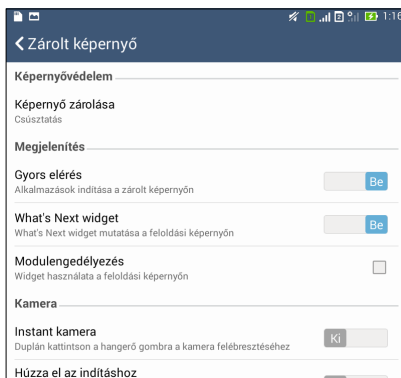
1:16

Zárolt képernyő

Képernyővédelem

Képernyő zárolása
Csúsztatás

Megjelenítés

Gyors elérés
Alkalmazások indítása a zárolt képernyőn
Be

What's Next widget
What's Next widget mutatása a feloldási képernyőn
Be

Modulengedélyezés
Widget használata a feloldási képernyőn

Kamera

Instant kamera
Duplán kattintson a hangerő gombra a kamera felébresztéséhez
Ki

Húzza el az indításhoz